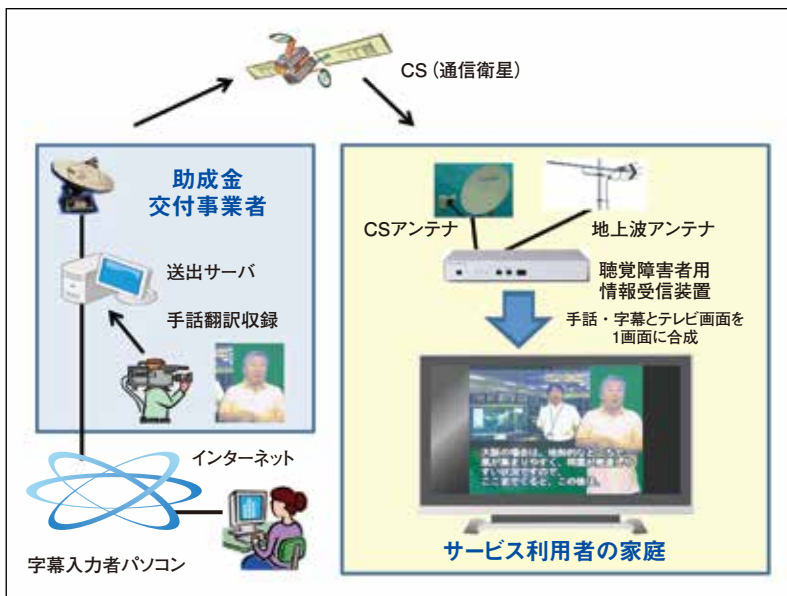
CS（通信衛星）

助成金
交付事業者

送出サーバ

手話翻訳収録

インターネット

字幕入力者パソコン

CSアンテナ

地上波アンテナ

聴覚障害者用
情報受信装置

手話・字幕とテレビ画面を
1画面に合成

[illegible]

サービス利用者の家庭